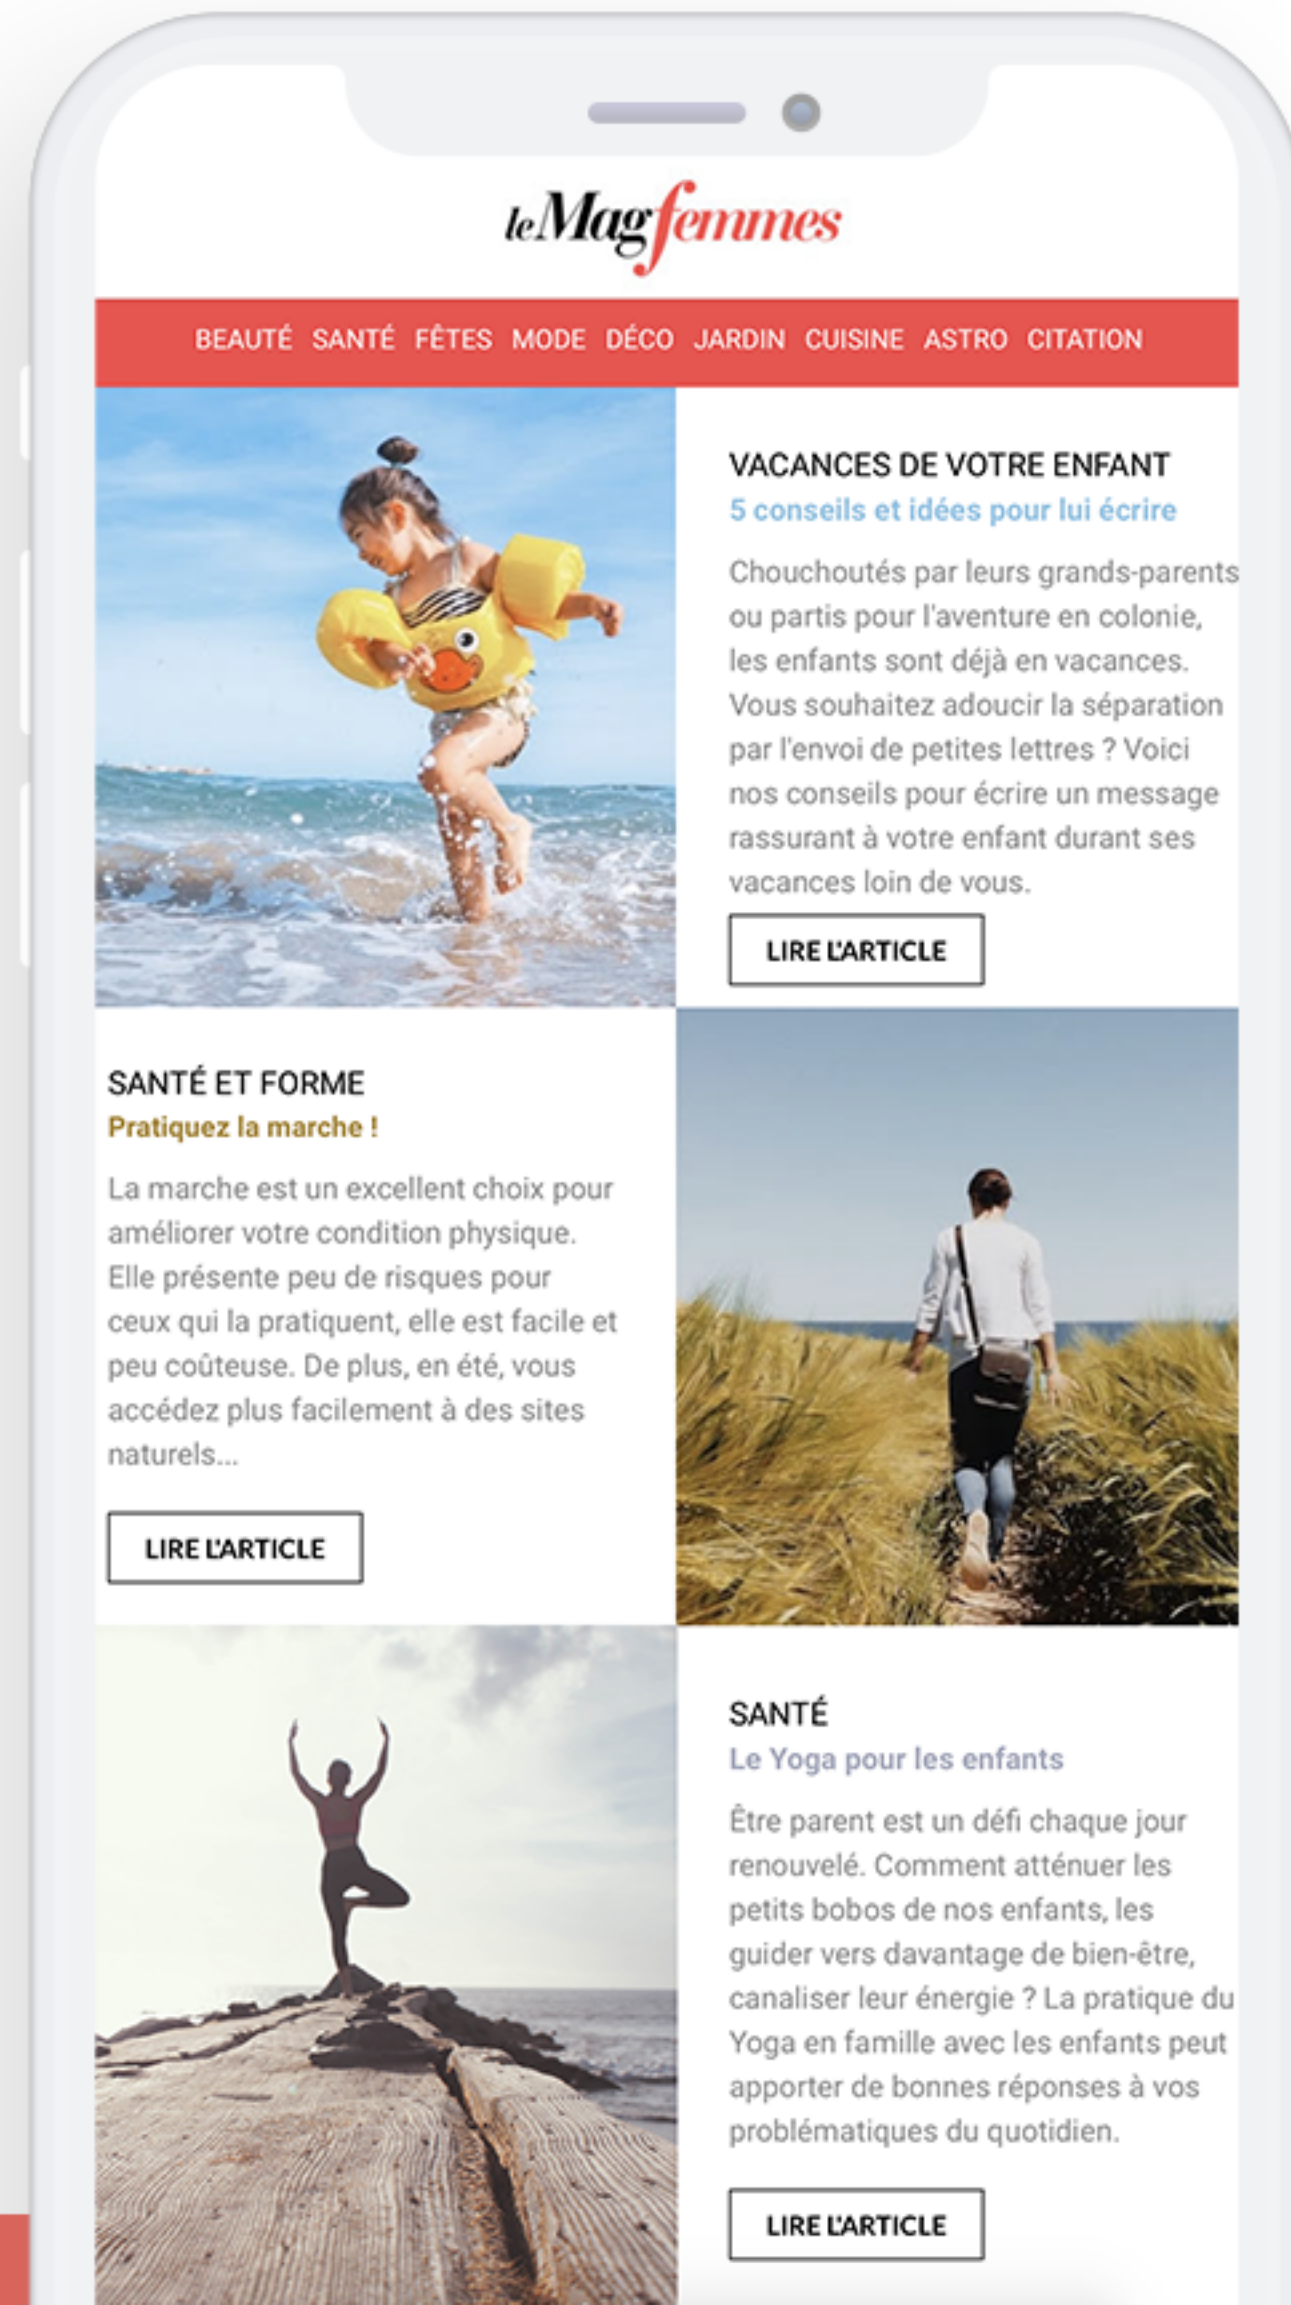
le Mag femmes

BEAUTÉ SANTÉ FÊTES MODE DÉCO JARDIN CUISINE ASTRO CITATION

VACANCES DE VOTRE ENFANT
5 conseils et idées pour lui écrire

Chouchoutés par leurs grands-parents ou partis pour l'aventure en colonie, les enfants sont déjà en vacances. Vous souhaitez adoucir la séparation par l'envoi de petites lettres ? Voici nos conseils pour écrire un message rassurant à votre enfant durant ses vacances loin de vous.

LIRE L'ARTICLE

SANTÉ ET FORME
Pratiquez la marche !

La marche est un excellent choix pour améliorer votre condition physique. Elle présente peu de risques pour ceux qui la pratiquent, elle est facile et peu coûteuse. De plus, en été, vous accédez plus facilement à des sites naturels...

LIRE L'ARTICLE

SANTÉ
Le Yoga pour les enfants

Être parent est un défi chaque jour renouvelé. Comment atténuer les petits bobos de nos enfants, les guider vers davantage de bien-être, canaliser leur énergie ? La pratique du Yoga en famille avec les enfants peut apporter de bonnes réponses à vos problématiques du quotidien.

LIRE L'ARTICLE